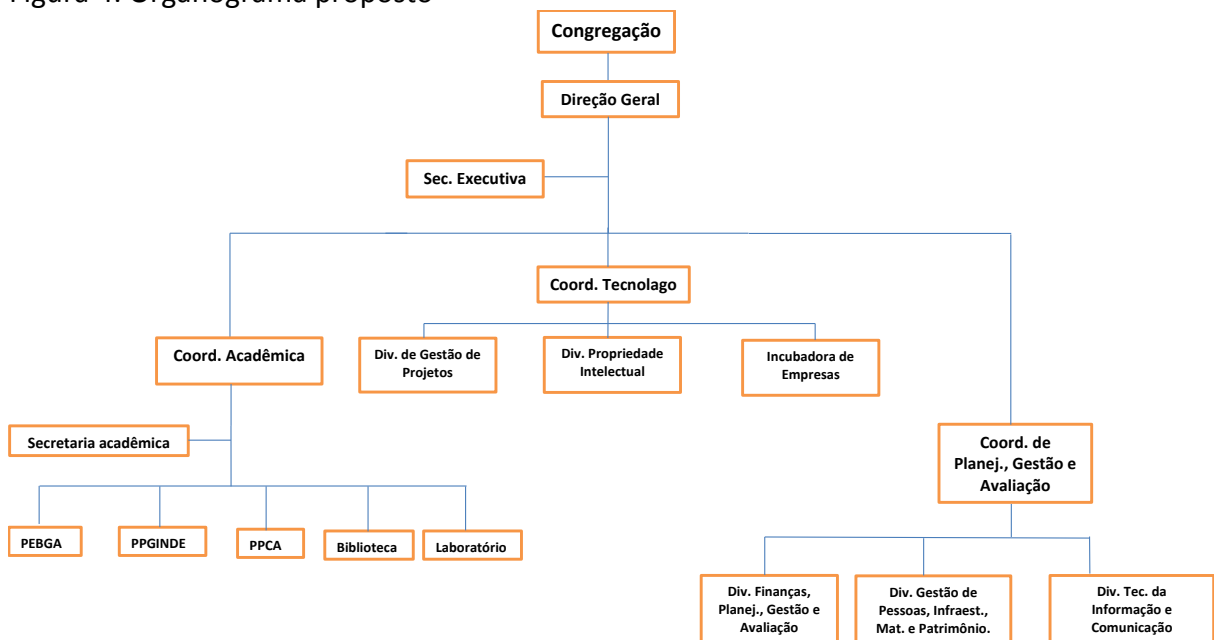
Figura 4: Organograma proposto

Congregação

Direção Geral

Sec. Executiva

Coord. Tecnolago

Coord. Acadêmica

Div. de Gestão de Projetos

Div. Propriedade Intelectual

Incubadora de Empresas

Secretaria acadêmica

Coord. de Planej., Gestão e Avaliação

PEBGA

PPGINDE

PPCA

Biblioteca

Laboratório

Div. Finanças, Planej., Gestão e Avaliação

Div. Gestão de Pessoas, Infraest., Mat. e Patrimônio.

Div. Tec. da Informação e Comunicação